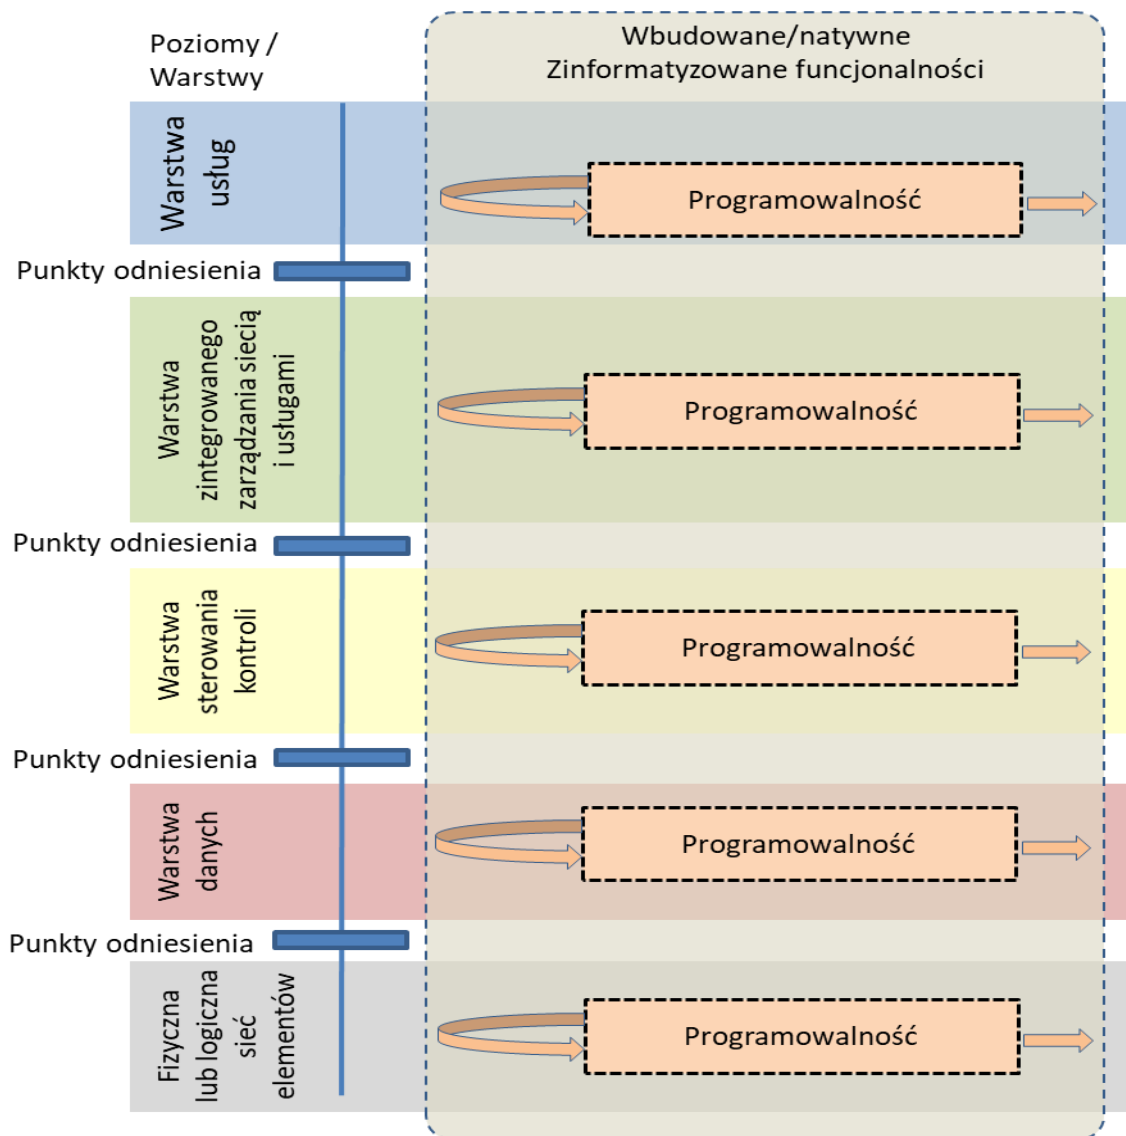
Poziomy / Warstwy

Wbudowane/natywne Zinformatyzowane funcjonalności

Warstwa usług

Programowalność

Punkty odniesienia

Warstwa zintegrowanego zarządzania siecią i usługami

Programowalność

Punkty odniesienia

Warstwa sterowania kontroli

Programowalność

Punkty odniesienia

Warstwa danych

Programowalność

Punkty odniesienia

Fizyczna lub logiczna sieć elementów

Programowalność